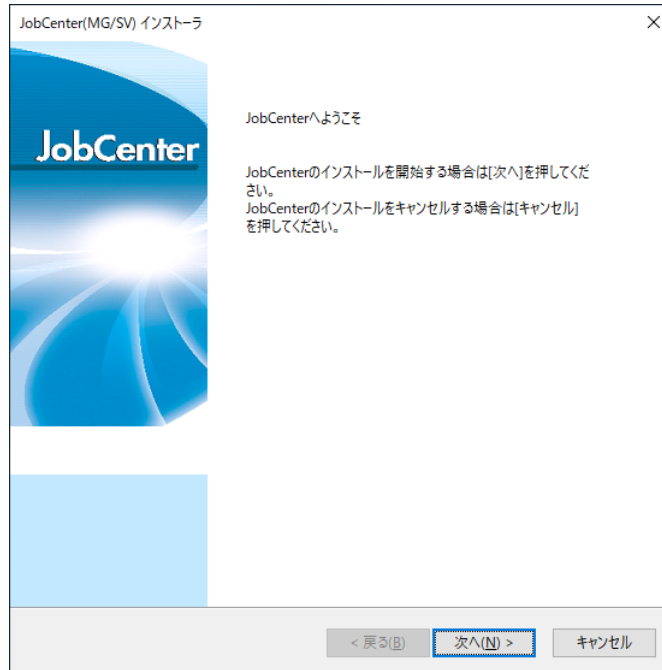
JobCenter(MG/SV) インストーラ

JobCenter

JobCenterへようこそ

JobCenterのインストールを開始する場合は[次へ]を押してください。
JobCenterのインストールをキャンセルする場合は[キャンセル]を押してください。

< 戻る(B)
次へ(N) >
キャンセル